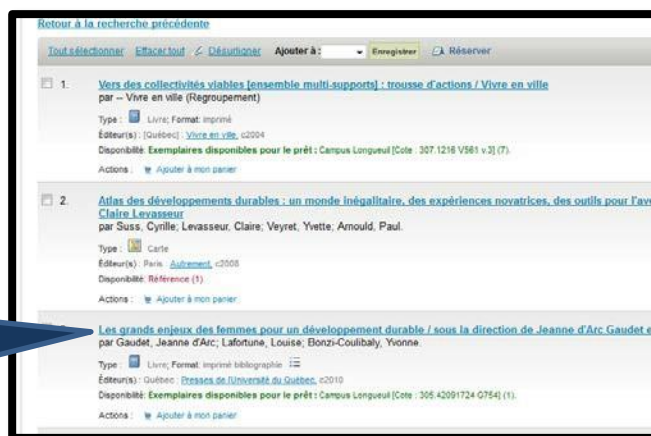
Retour à la recherche précédente

Tout sélectionner Effacer tout Désurligner Ajouter à : Enregistrer Réserver

1. Vers des collectivités viables [ensemble multi-supports] : trousse d'actions / Vivre en ville
par -- Vivre en ville (Regroupement)
Type : Livre; Format: imprimé
Éditeur(s) : [Québec] : Vivre en ville, c2004
Disponibilité: Exemplaires disponibles pour le prêt : Campus Longueuil [Cote : 307.1216 V561 v.3] (7).
Actions : Ajouter à mon panier

2. Atlas des développements durables : un monde inégalitaire, des expériences novatrices, des outils pour l'av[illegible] Claire Levasseur
par Suss, Cyrille; Levasseur, Claire; Veyret, Yvette; Arnould, Paul.
Type : Carte
Éditeur(s) : Paris : Autrement, c2008
Disponibilité: Référence (1)
Actions : Ajouter à mon panier

Les grands enjeux des femmes pour un développement durable / sous la direction de Jeanne d'Arc Gaudet e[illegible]
par Gaudet, Jeanne d'Arc; Lafortune, Louise; Bonzi-Coulibaly, Yvonne.
Type : Livre; Format: imprimé bibliographie
Éditeur(s) : Québec : Presses de l'Université du Québec, c2010
Disponibilité: Exemplaires disponibles pour le prêt : Campus Longueuil [Cote : 305.42091724 G754] (1).
Actions : Ajouter à mon panier